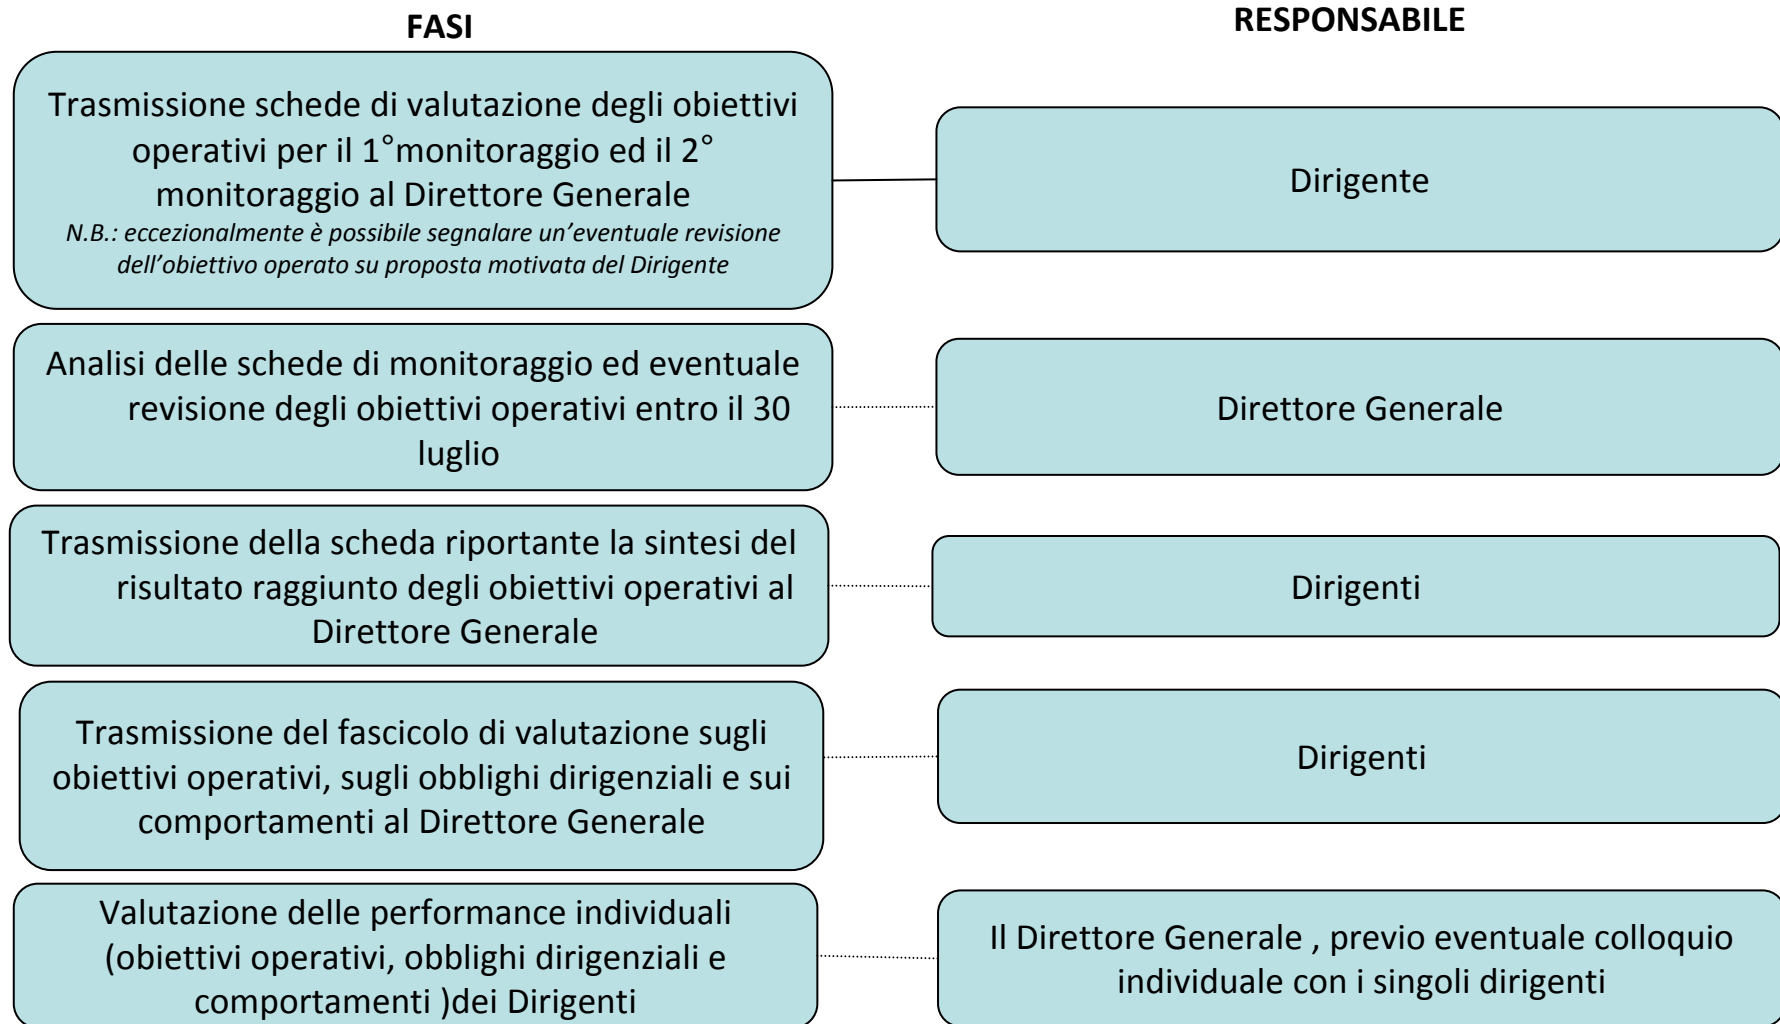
FASI

RESPONSABILE

Trasmissione schede di valutazione degli obiettivi operativi per il 1°monitoraggio ed il 2° monitoraggio al Direttore Generale
N.B.: eccezionalmente è possibile segnalare un'eventuale revisione dell'obiettivo operato su proposta motivata del Dirigente

Dirigente

Analisi delle schede di monitoraggio ed eventuale revisione degli obiettivi operativi entro il 30 luglio

Direttore Generale

Trasmissione della scheda riportante la sintesi del risultato raggiunto degli obiettivi operativi al Direttore Generale

Dirigenti

Trasmissione del fascicolo di valutazione sugli obiettivi operativi, sugli obblighi dirigenziali e sui comportamenti al Direttore Generale

Dirigenti

Valutazione delle performance individuali (obiettivi operativi, obblighi dirigenziali e comportamenti )dei Dirigenti

Il Direttore Generale , previo eventuale colloquio individuale con i singoli dirigenti